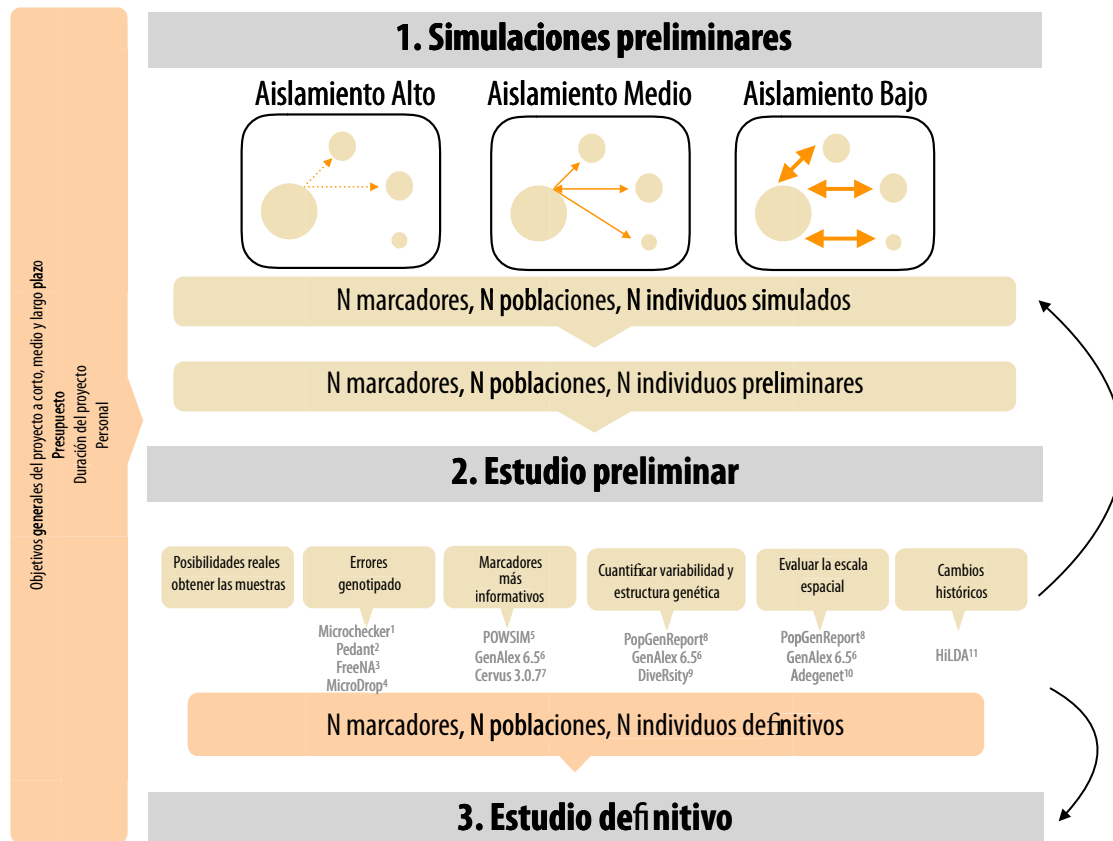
Objetivos generales del proyecto a corto, medio y largo plazo
Presupuesto
Duración del proyecto
Personal

1. Simulaciones preliminares

Aislamiento Alto

Aislamiento Medio

Aislamiento Bajo

N marcadores, N poblaciones, N individuos simulados

N marcadores, N poblaciones, N individuos preliminares

2. Estudio preliminar

Posibilidades reales obtener las muestras

Errores genotipado

Microchecker$^{1}$
Pedant$^{2}$
FreeNA$^{3}$
MicroDrop$^{4}$

Marcadores más informativos

POWSIM$^{5}$
GenAlex 6.5$^{6}$
Cervus 3.0.7$^{7}$

Cuantificar variabilidad y estructura genética

PopGenReport$^{8}$
GenAlex 6.5$^{6}$
DiveRsity$^{9}$

Evaluar la escala espacial

PopGenReport$^{8}$
GenAlex 6.5$^{6}$
Adegenet$^{10}$

Cambios históricos

HiLDA$^{11}$

N marcadores, N poblaciones, N individuos definitivos

3. Estudio definitivo